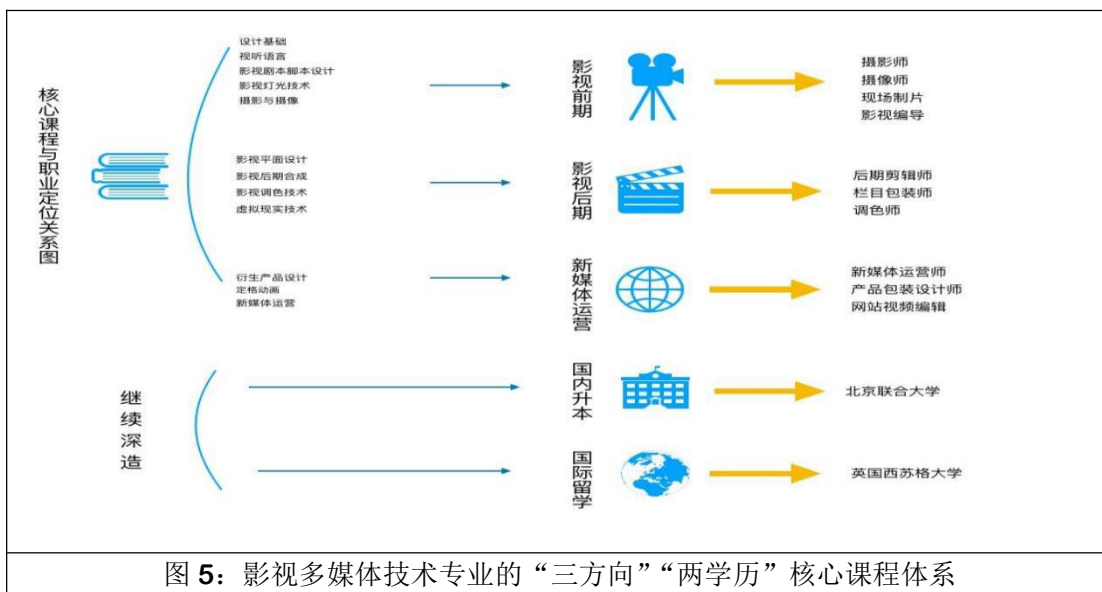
核心课程与职业定位关系图

设计基础
视听语言
影视剧本脚本设计
影视灯光技术
摄影与摄像

影视前期

摄影师
摄像师
现场制片
影视编导

影视平面设计
影视后期合成
影视调色技术
虚拟现实技术

影视后期

后期剪辑师
栏目包装师
调色师

衍生产品设计
定格动画
新媒体运营

新媒体运营

新媒体运营师
产品包装设计师
网站视频编辑

继续深造

国内升本

北京联合大学

国际留学

英国西苏格大学

图 5：影视多媒体技术专业的“三方向”“两学历”核心课程体系